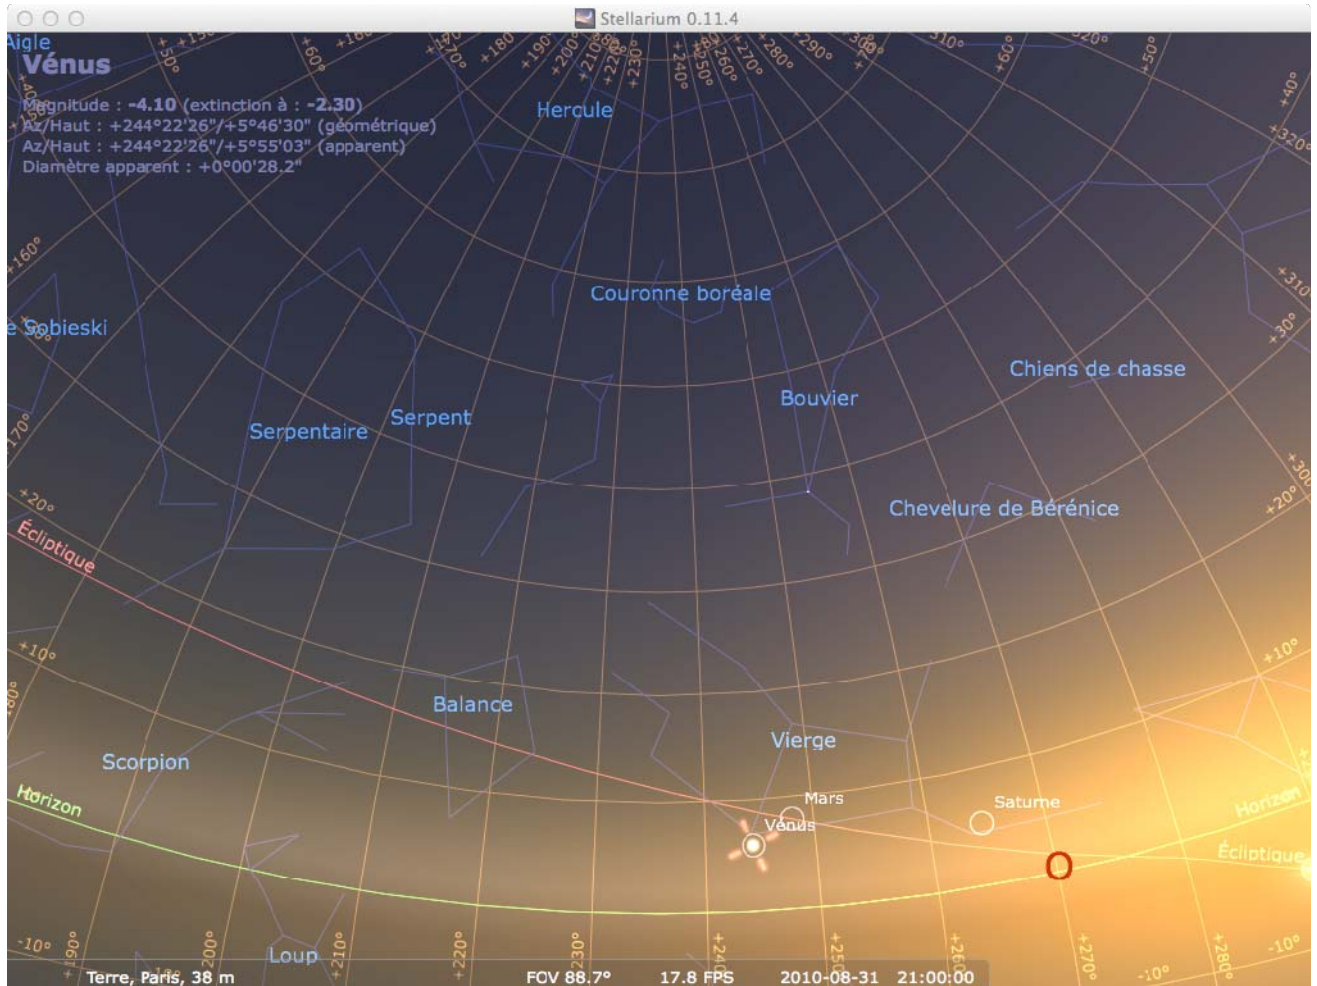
Stellarium 0.11.4

Aigle
Vénus
Magnitude : -4.10 (extinction à : -2.30)
Az/Haut : +244°22'26"/+5°46'30" (géométrique)
Az/Haut : +244°22'26"/+5°55'03" (apparent)
Diamètre apparent : +0°00'28.2"

Hercule
Couronne boréale
e Sobieski
Chiens de chasse
Bouvier
Serpent
Serpentaire
Chevelure de Bérénice
Écliptique
Balance
Vierge
Scorpion
Mars
Saturne
Vénus
Horizon
Horizon
Écliptique
Loup

+50° +150 +60° +160 +170 +180 +190° +200° +210° +220° +230° +240° +250° +260° +270° +280° +290° +300° +310° +320° +60° +50° +40° +320° +160° +310 +30° +170° +300 +20° +20° +10° +10° -10° +190° +200° +210° +220° +230° +240° +250° +260° +270° -10° +280° -10°

Terre, Paris, 38 m
FOV 88.7°
17.8 FPS
2010-08-31 21:00:00